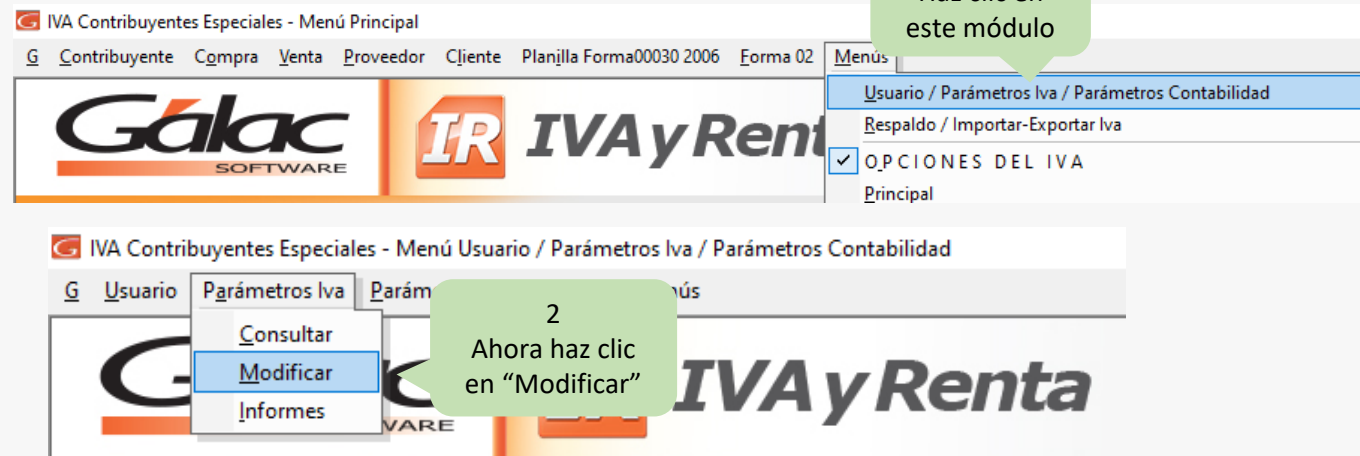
IVA Contribuyentes Especiales - Menú Principal

G Contribuyente Compra Venta Proveedor Cliente Planilla Forma00030 2006 Forma 02 Menús

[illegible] este módulo

Usuario / Parámetros Iva / Parámetros Contabilidad
Respaldo / Importar-Exportar Iva
OPCIONES DEL IVA
Principal

Gálac SOFTWARE

IR IVA y Rent

IVA Contribuyentes Especiales - Menú Usuario / Parámetros Iva / Parámetros Contabilidad

G Usuario Parámetros Iva Parám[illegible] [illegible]nús

Consultar
Modificar
Informes

2
Ahora haz clic en “Modificar”

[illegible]ARE

IVA y Renta